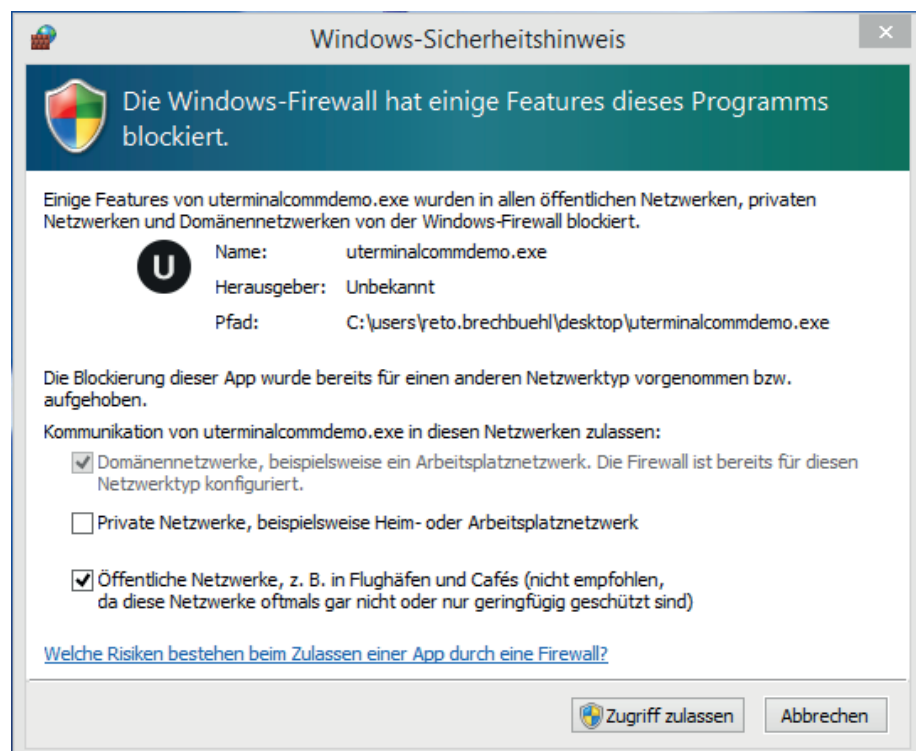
Windows-Sicherheitshinweis

×

Die Windows-Firewall hat einige Features dieses Programms blockiert.

Einige Features von uterminalcommdemo.exe wurden in allen öffentlichen Netzwerken, privaten Netzwerken und Domänennetzwerken von der Windows-Firewall blockiert.

U

Name: uterminalcommdemo.exe

Herausgeber: Unbekannt

Pfad: C:\users\reto.brechbuehl\desktop\uterminalcommdemo.exe

Die Blockierung dieser App wurde bereits für einen anderen Netzwerktyp vorgenommen bzw. aufgehoben.

Kommunikation von uterminalcommdemo.exe in diesen Netzwerken zulassen:

Domänennetzwerke, beispielsweise ein Arbeitsplatznetzwerk. Die Firewall ist bereits für diesen Netzwerktyp konfiguriert.

Private Netzwerke, beispielsweise Heim- oder Arbeitsplatznetzwerk

Öffentliche Netzwerke, z. B. in Flughäfen und Cafés (nicht empfohlen, da diese Netzwerke oftmals gar nicht oder nur geringfügig geschützt sind)

Welche Risiken bestehen beim Zulassen einer App durch eine Firewall?

Zugriff zulassen

Abbrechen